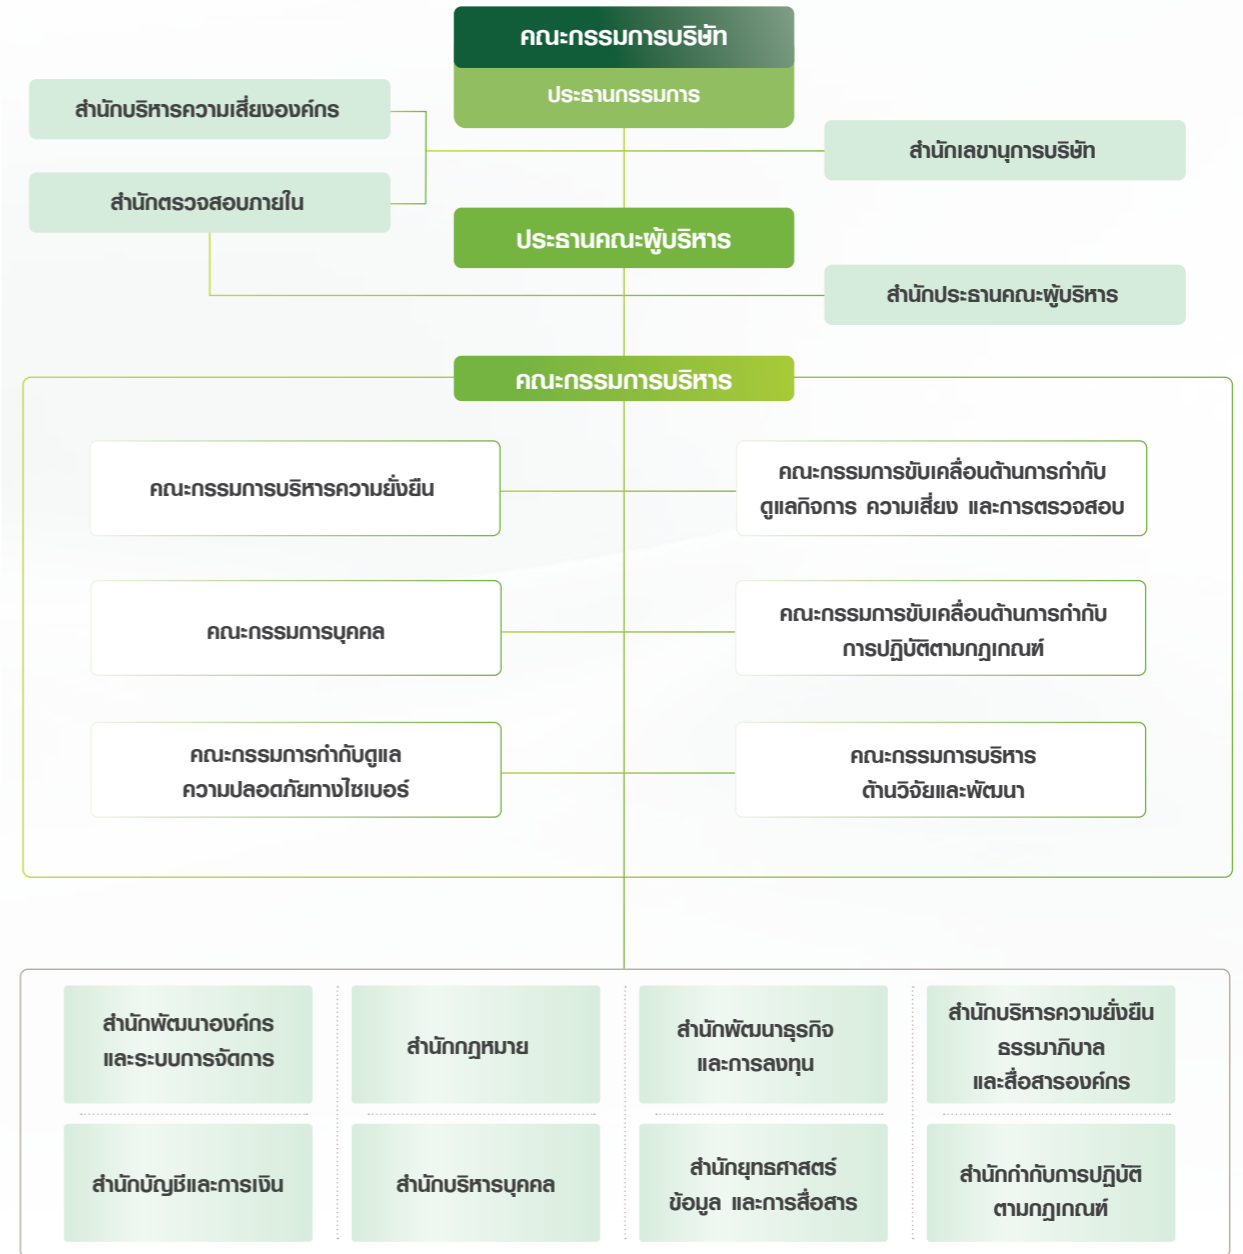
คณะกรรมการบริษัท
ประธานกรรมการ

สำนักบริหารความเสี่ยงองค์กร

สำนักตรวจสอบภายใน

สำนักเลขานุการบริษัท

ประธานคณะผู้บริหาร

สำนักประธานคณะผู้บริหาร

คณะกรรมการบริหาร

คณะกรรมการบริหารความยั่งยืน

คณะกรรมการขับเคลื่อนด้านการกำกับดูแลกิจการ ความเสี่ยง และการตรวจสอบ

คณะกรรมการบุคคล

คณะกรรมการขับเคลื่อนด้านการกำกับการปฏิบัติตามกฎเกณฑ์

คณะกรรมการกำกับดูแลความปลอดภัยทางไซเบอร์

คณะกรรมการบริหารด้านวิจัยและพัฒนา

สำนักพัฒนาองค์กรและระบบการจัดการ

สำนักกฎหมาย

สำนักพัฒนาธุรกิจและการลงทุน

สำนักบริหารความยั่งยืน ธรรมาภิบาล และสื่อสารองค์กร

สำนักบัญชีและการเงิน

สำนักบริหารบุคคล

สำนักยุทธศาสตร์ ข้อมูล และการสื่อสาร

สำนักกำกับการปฏิบัติตามกฎเกณฑ์